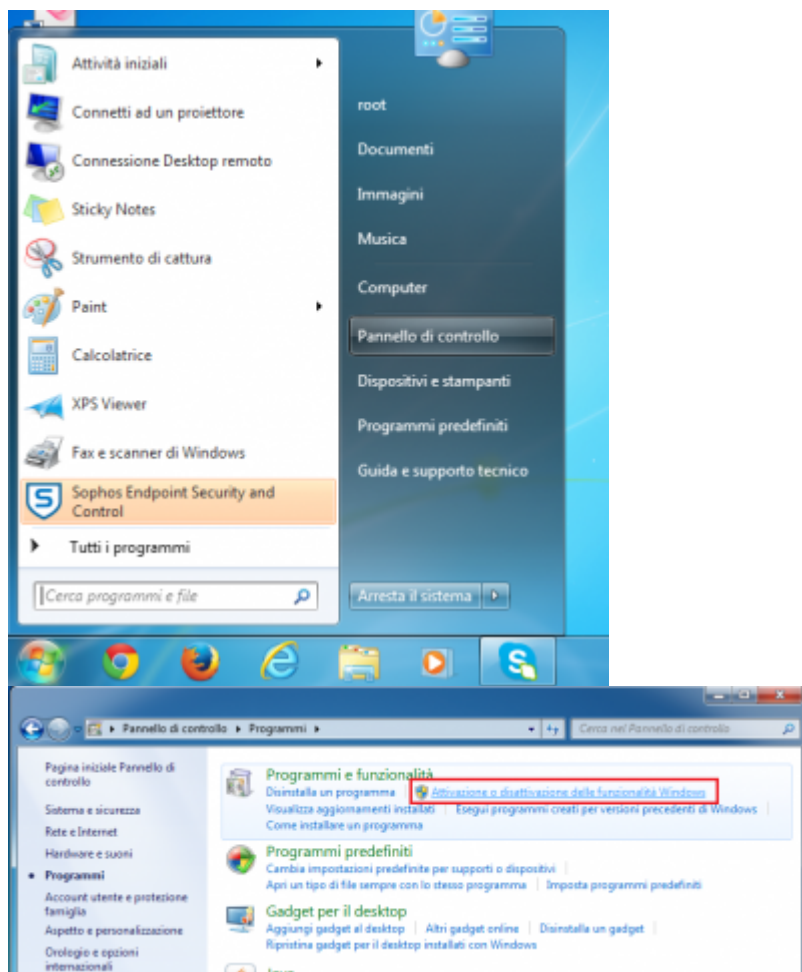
Attività iniziali

Connetti ad un proiettore

Connessione Desktop remoto

Sticky Notes

Strumento di cattura

Paint

Calcolatrice

XPS Viewer

Fax e scanner di Windows

Sophos Endpoint Security and Control

Tutti i programmi

Cerca programmi e file

root

Documenti

Immagini

Musica

Computer

Pannello di controllo

Dispositivi e stampanti

Programmi predefiniti

Guida e supporto tecnico

Arresta il sistema

Pannello di controllo ▸ Programmi ▸

Cerca nel Pannello di controllo

Pagina iniziale Pannello di controllo

Sistema e sicurezza

Rete e Internet

Hardware e suoni

• Programmi

Account utente e protezione famiglia

Aspetto e personalizzazione

Orologio e opzioni internazionali

Programmi e funzionalità

Disinstalla un programma | Attivazione o disattivazione delle funzionalità Windows

Visualizza aggiornamenti installati | Esegui programmi creati per versioni precedenti di Windows

Come installare un programma

Programmi predefiniti

Cambia impostazioni predefinite per supporti o dispositivi

Apri un tipo di file sempre con lo stesso programma | Imposta programmi predefiniti

Gadget per il desktop

Aggiungi gadget al desktop | Altri gadget online | Disinstalla un gadget

Ripristina gadget per il desktop installati con Windows

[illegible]